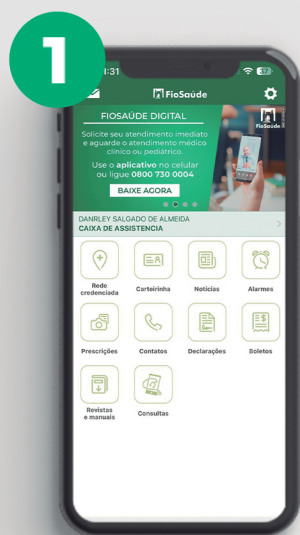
1

:31

FioSaúde

FIOSAÚDE DIGITAL

Solicite seu atendimento imediato e aguarde o atendimento médico clínico ou pediátrico.

Use o aplicativo no celular ou ligue 0800 730 0004

BAIXE AGORA

FioSaúde

DANRLEY SALGADO DE ALMEIDA
CAIXA DE ASSISTENCIA

Rede credenciada

Carteirinha

Notícias

Alarmes

Prescrições

Contatos

Declarações

Boletos

Revistas e manuais

Consultas